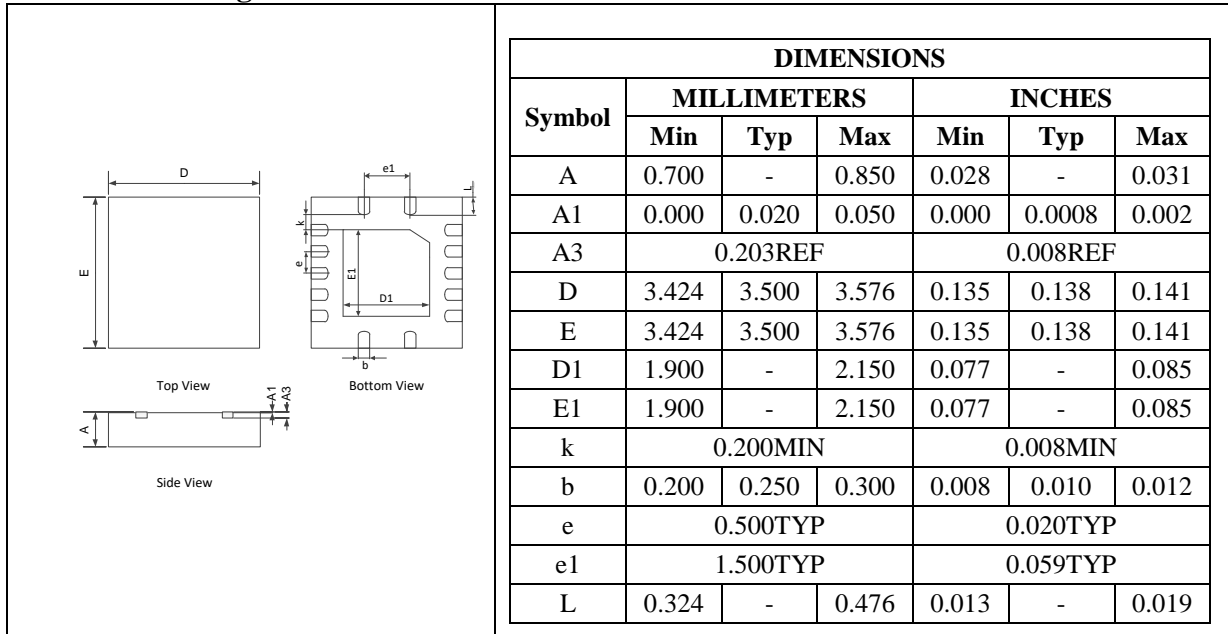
D

e1

L

k

E

e

E1

D1

b

Top View

Bottom View

A1

A3

A

Side View

| DIMENSIONS | | | | | | |
|---|---|---|---|---|---|---|
| Symbol | MILLIMETERS | | | INCHES | | |
| | Min | Typ | Max | Min | Typ | Max |
| A | 0.700 | - | 0.850 | 0.028 | - | 0.031 |
| A1 | 0.000 | 0.020 | 0.050 | 0.000 | 0.0008 | 0.002 |
| A3 | 0.203REF | | | 0.008REF | | |
| D | 3.424 | 3.500 | 3.576 | 0.135 | 0.138 | 0.141 |
| E | 3.424 | 3.500 | 3.576 | 0.135 | 0.138 | 0.141 |
| D1 | 1.900 | - | 2.150 | 0.077 | - | 0.085 |
| E1 | 1.900 | - | 2.150 | 0.077 | - | 0.085 |
| k | 0.200MIN | | | 0.008MIN | | |
| b | 0.200 | 0.250 | 0.300 | 0.008 | 0.010 | 0.012 |
| e | 0.500TYP | | | 0.020TYP | | |
| e1 | 1.500TYP | | | 0.059TYP | | |
| L | 0.324 | - | 0.476 | 0.013 | - | 0.019 |